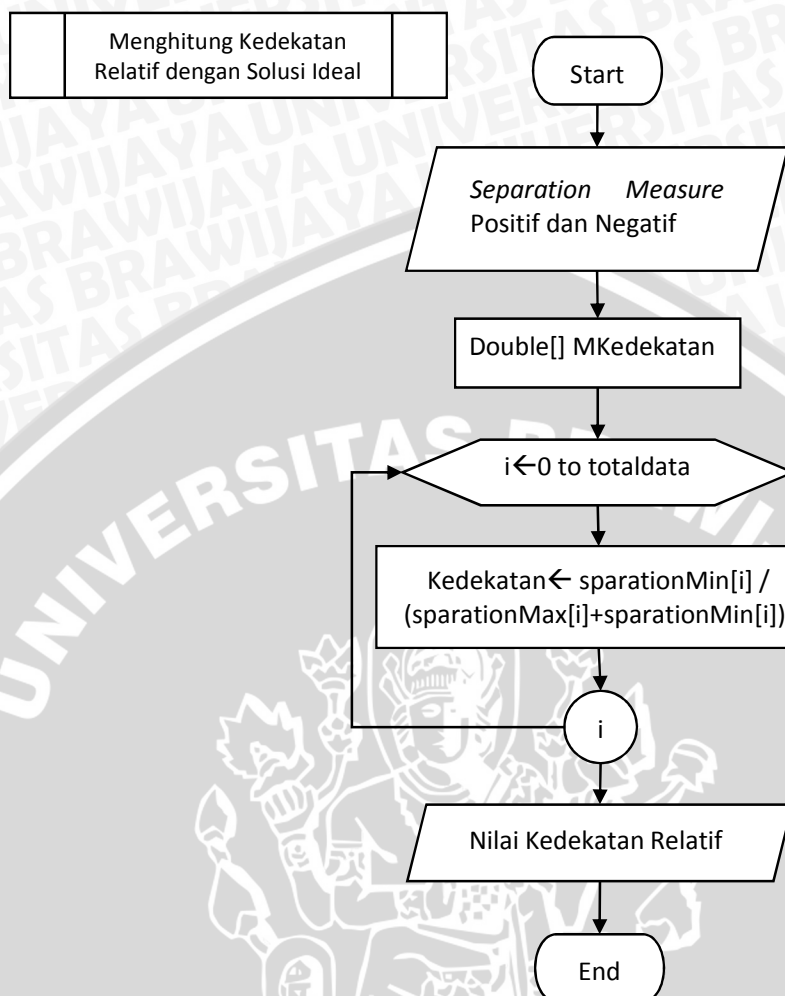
Menghitung Kedekatan Relatif dengan Solusi Ideal

Start

*Separation Measure* Positif dan Negatif

Double[] MKedekatan

i←0 to totaldata

Kedekatan← sparationMin[i] / (sparationMax[i]+sparationMin[i])

i

Nilai Kedekatan Relatif

End